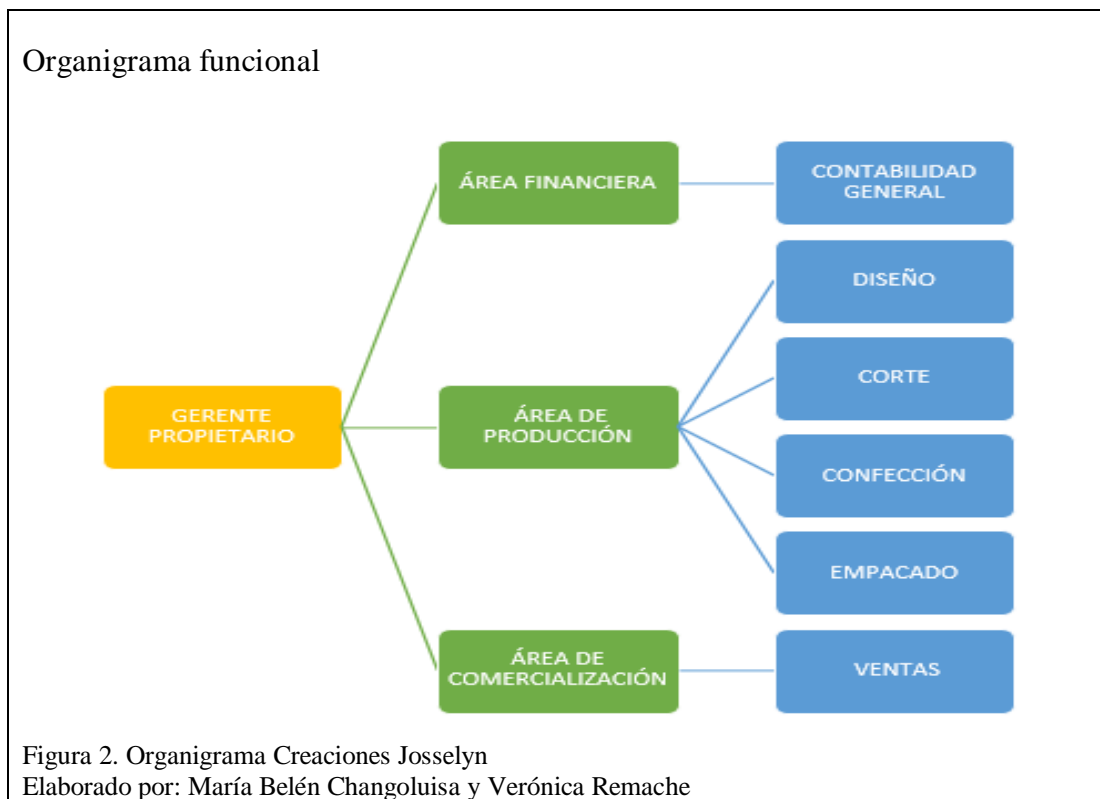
Organigrama funcional

GERENTE PROPIETARIO

ÁREA FINANCIERA

CONTABILIDAD GENERAL

ÁREA DE PRODUCCIÓN

DISEÑO

CORTE

CONFECCIÓN

EMPACADO

ÁREA DE COMERCIALIZACIÓN

VENTAS

Figura 2. Organigrama Creaciones Josselyn
Elaborado por: María Belén Changoluisa y Verónica Remache